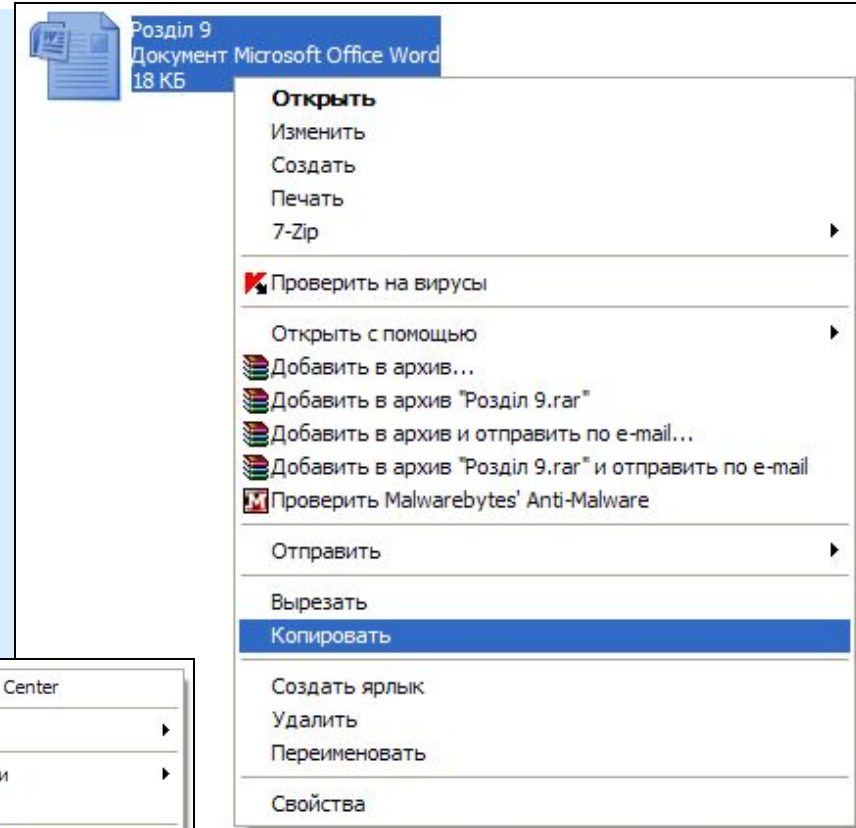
Розділ 9
Документ Microsoft Office Word
18 КБ

Открыть
Изменить
Создать
Печать
7-Zip
Проверить на вирусы
Открыть с помощью
Добавить в архив...
Добавить в архив "Розділ 9.rar"
Добавить в архив и отправить по e-mail...
Добавить в архив "Розділ 9.rar" и отправить по e-mail
Проверить Malwarebytes' Anti-Malware
Отправить
Вырезать
Копировать
Создать ярлык
Удалить
Переименовать
Свойства

Center
и